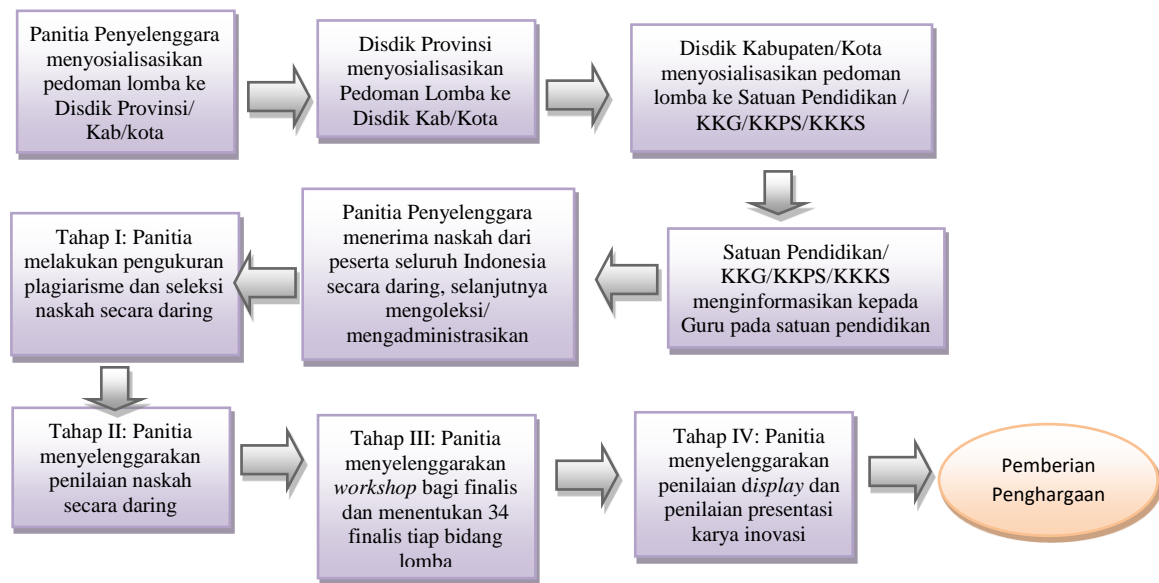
Panitia Penyelenggara menyosialisasikan pedoman lomba ke Disdik Provinsi/ Kab/kota

Disdik Provinsi menyosialisasikan Pedoman Lomba ke Disdik Kab/Kota

Disdik Kabupaten/Kota menyosialisasikan pedoman lomba ke Satuan Pendidikan / KKG/KKPS/KKKS

Satuan Pendidikan/ KKG/KKPS/KKKS menginformasikan kepada Guru pada satuan pendidikan

Panitia Penyelenggara menerima naskah dari peserta seluruh Indonesia secara daring, selanjutnya mengoleksi/ mengadministrasikan

Tahap I: Panitia melakukan pengukuran plagiarisme dan seleksi naskah secara daring

Tahap II: Panitia menyelenggarakan penilaian naskah secara daring

Tahap III: Panitia menyelenggarakan *workshop* bagi finalis dan menentukan 34 finalis tiap bidang lomba

Tahap IV: Panitia menyelenggarakan penilaian d*isplay* dan penilaian presentasi karya inovasi

Pemberian Penghargaan